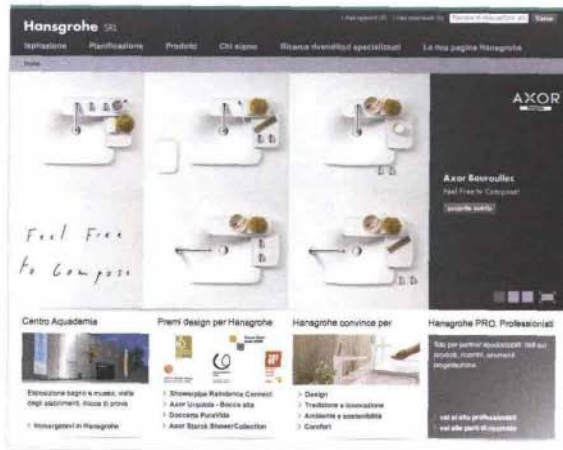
Hansgrohe SRL

I miei appunti (0) | I miei download (0) | Termine di ricerca/Cod. art. | Cerca

Ispirazione | Pianificazione | Prodotti | Chi siamo | Ricerca rivenditori specializzati | La mia pagina Hansgrohe

Home

Feel Free to Compose

AXOR

Axor Bouroullec
Feel Free to Compose!
scoprite subito

Centro Aquademia

Esposizione bagno e museo, visita degli stabilimenti, doccia di prova

> Showergalerie in Hansgrohe

Premi design per Hansgrohe

> Showerpipe Raindance Connect
> Axor Urquiola - Bocca alta
> Doccetta PuraVida
> Axor Starck ShowerCollection

Hansgrohe convince per

> Design
> Tradizione e innovazione
> Ambiente e sostenibilità
> Comfort

Hansgrohe PRO. Professionisti

Tutto per partner specializzati: listi sui prodotti, ricambi, strumenti progettazione.

> vai al sito professionisti
> vai alle parti di ricambio